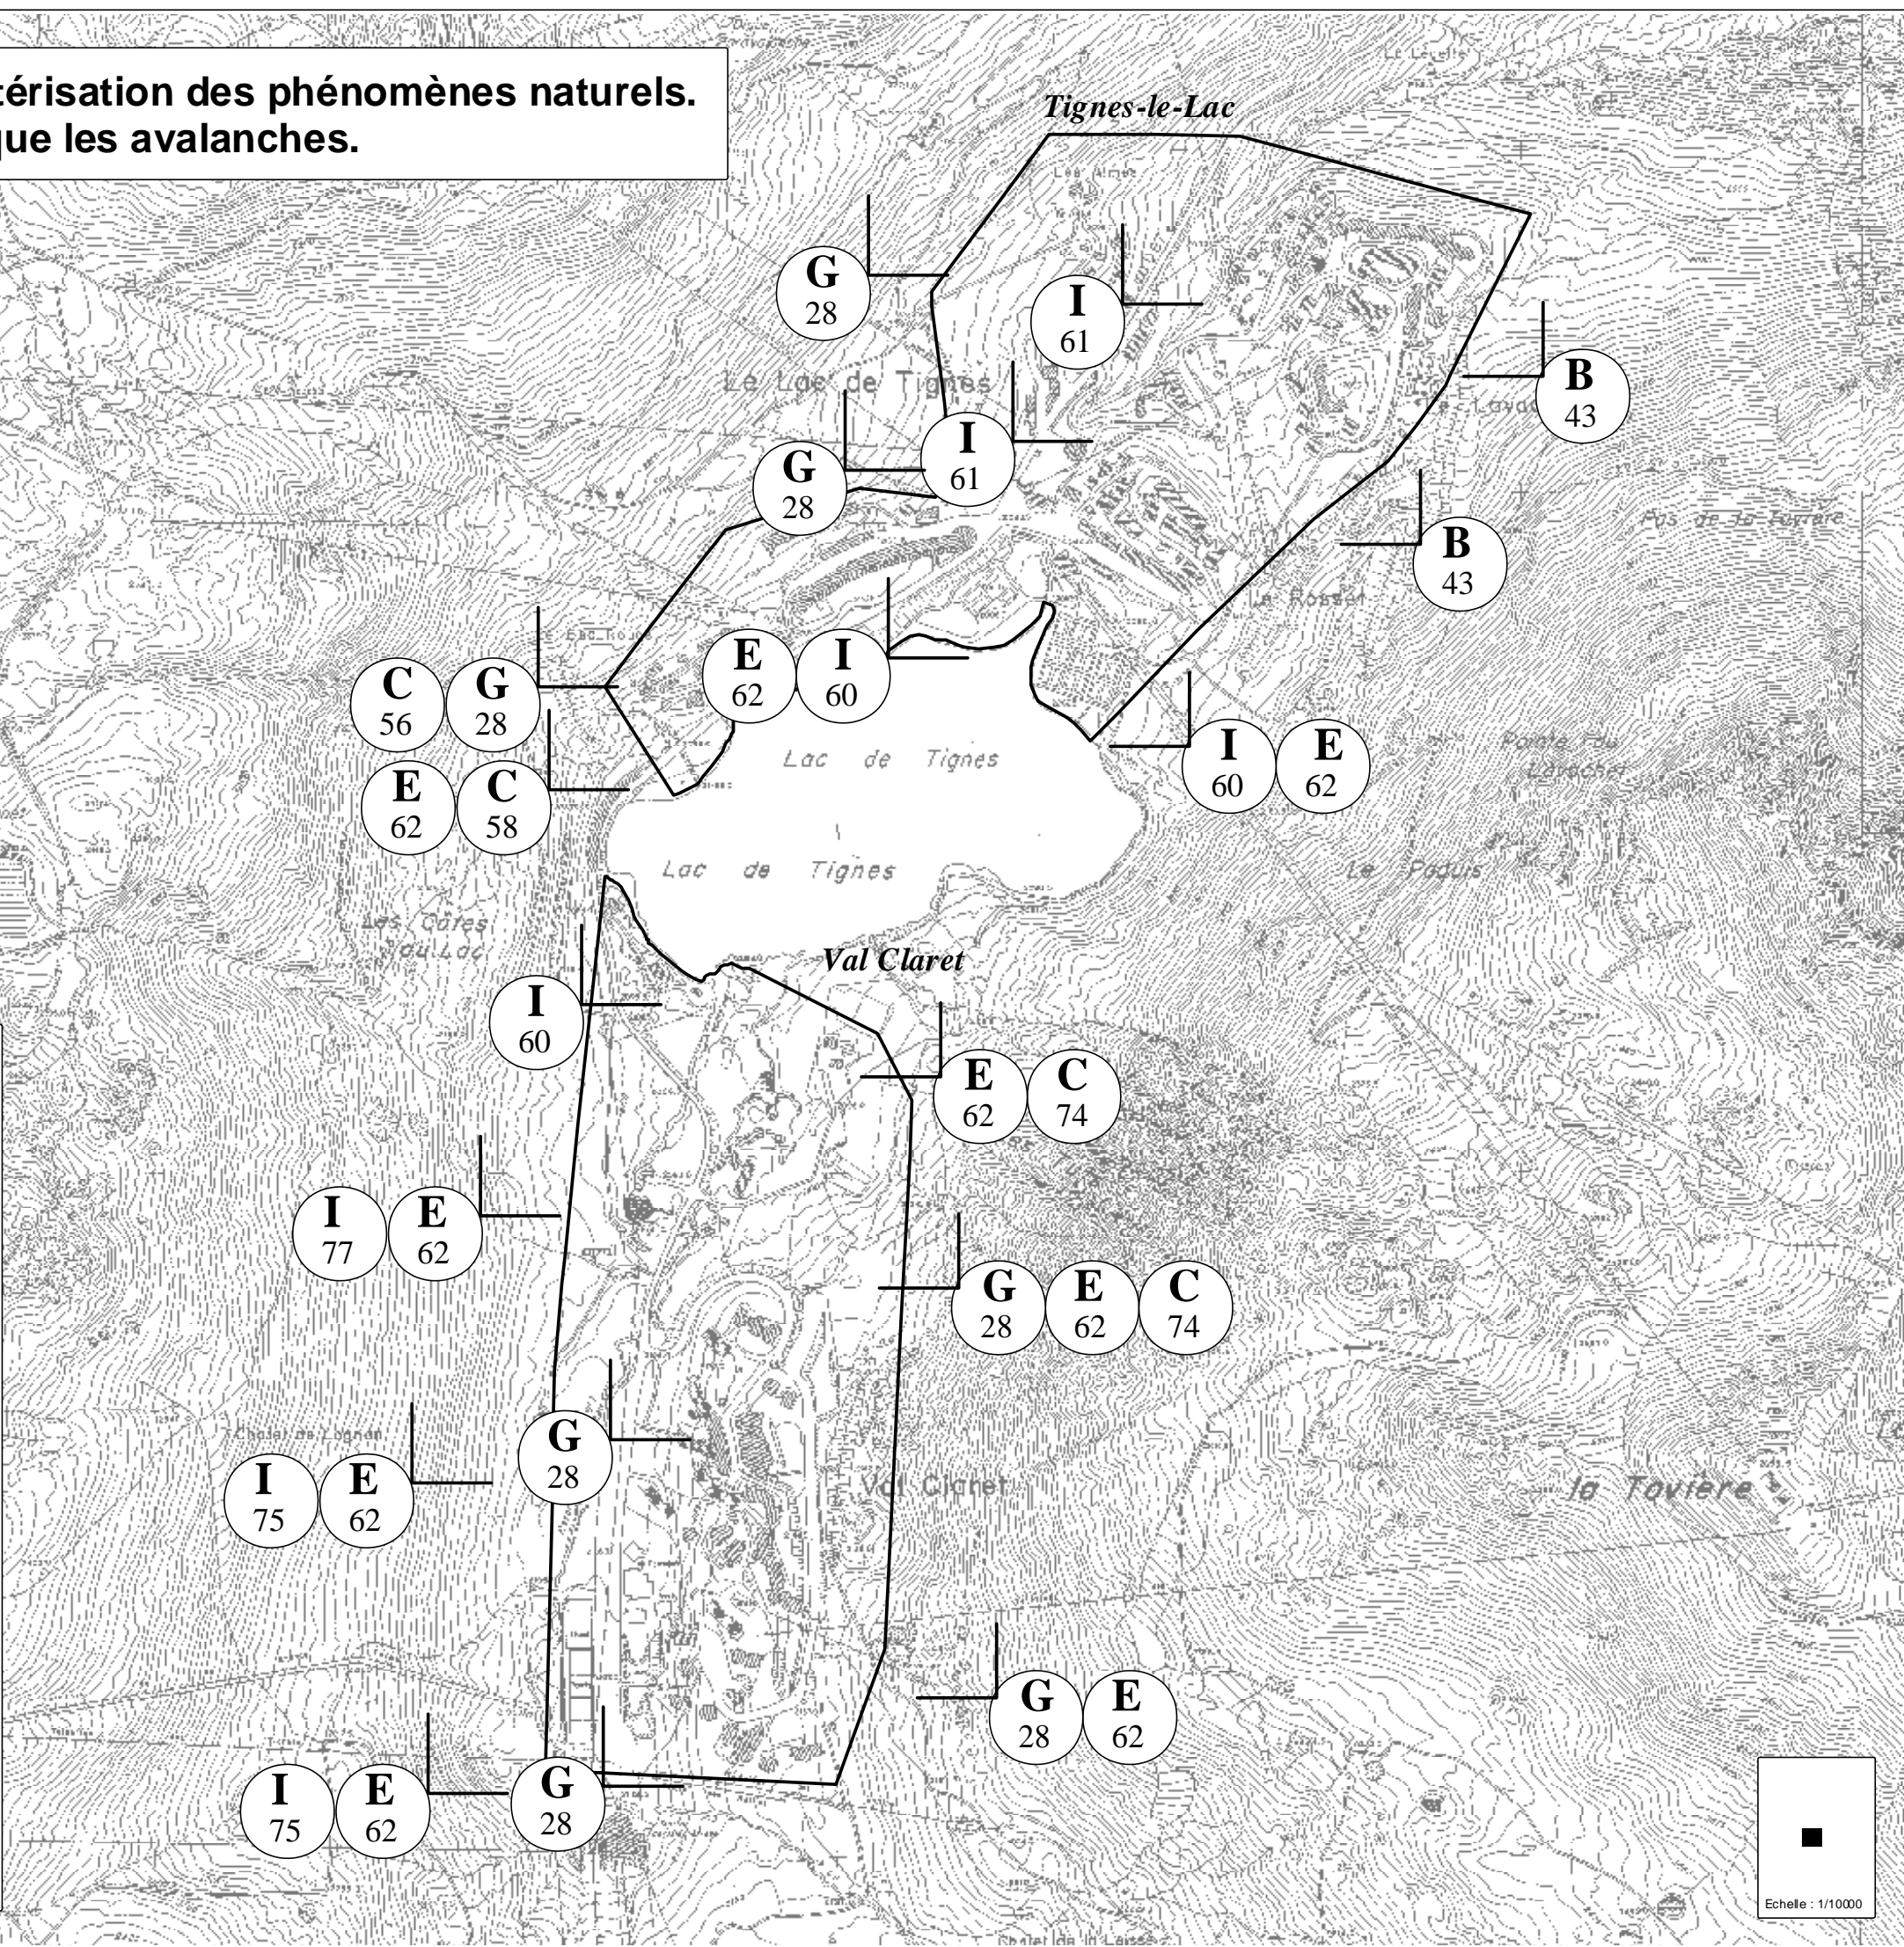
térisation des phénomènes naturels.
que les avalanches.

Tignes-le-Lac

G 28

I 61

Le Lac de Tignes

B 43

I 61

G 28

B 43

Pas de la Tovière

Le Rosset

C 56

G 28

E 62

I 60

I 60

E 62

E 62

C 58

Lac de Tignes

Pointe du Lavachet

Lac de Tignes

Le Paquis

Les Cares du Lac

Val Claret

I 60

E 62

C 74

I 77

E 62

G 28

E 62

C 74

G 28

I 75

E 62

Val Claret

la Tovière

G 28

E 62

I 75

E 62

G 28

Echelle : 1/10000